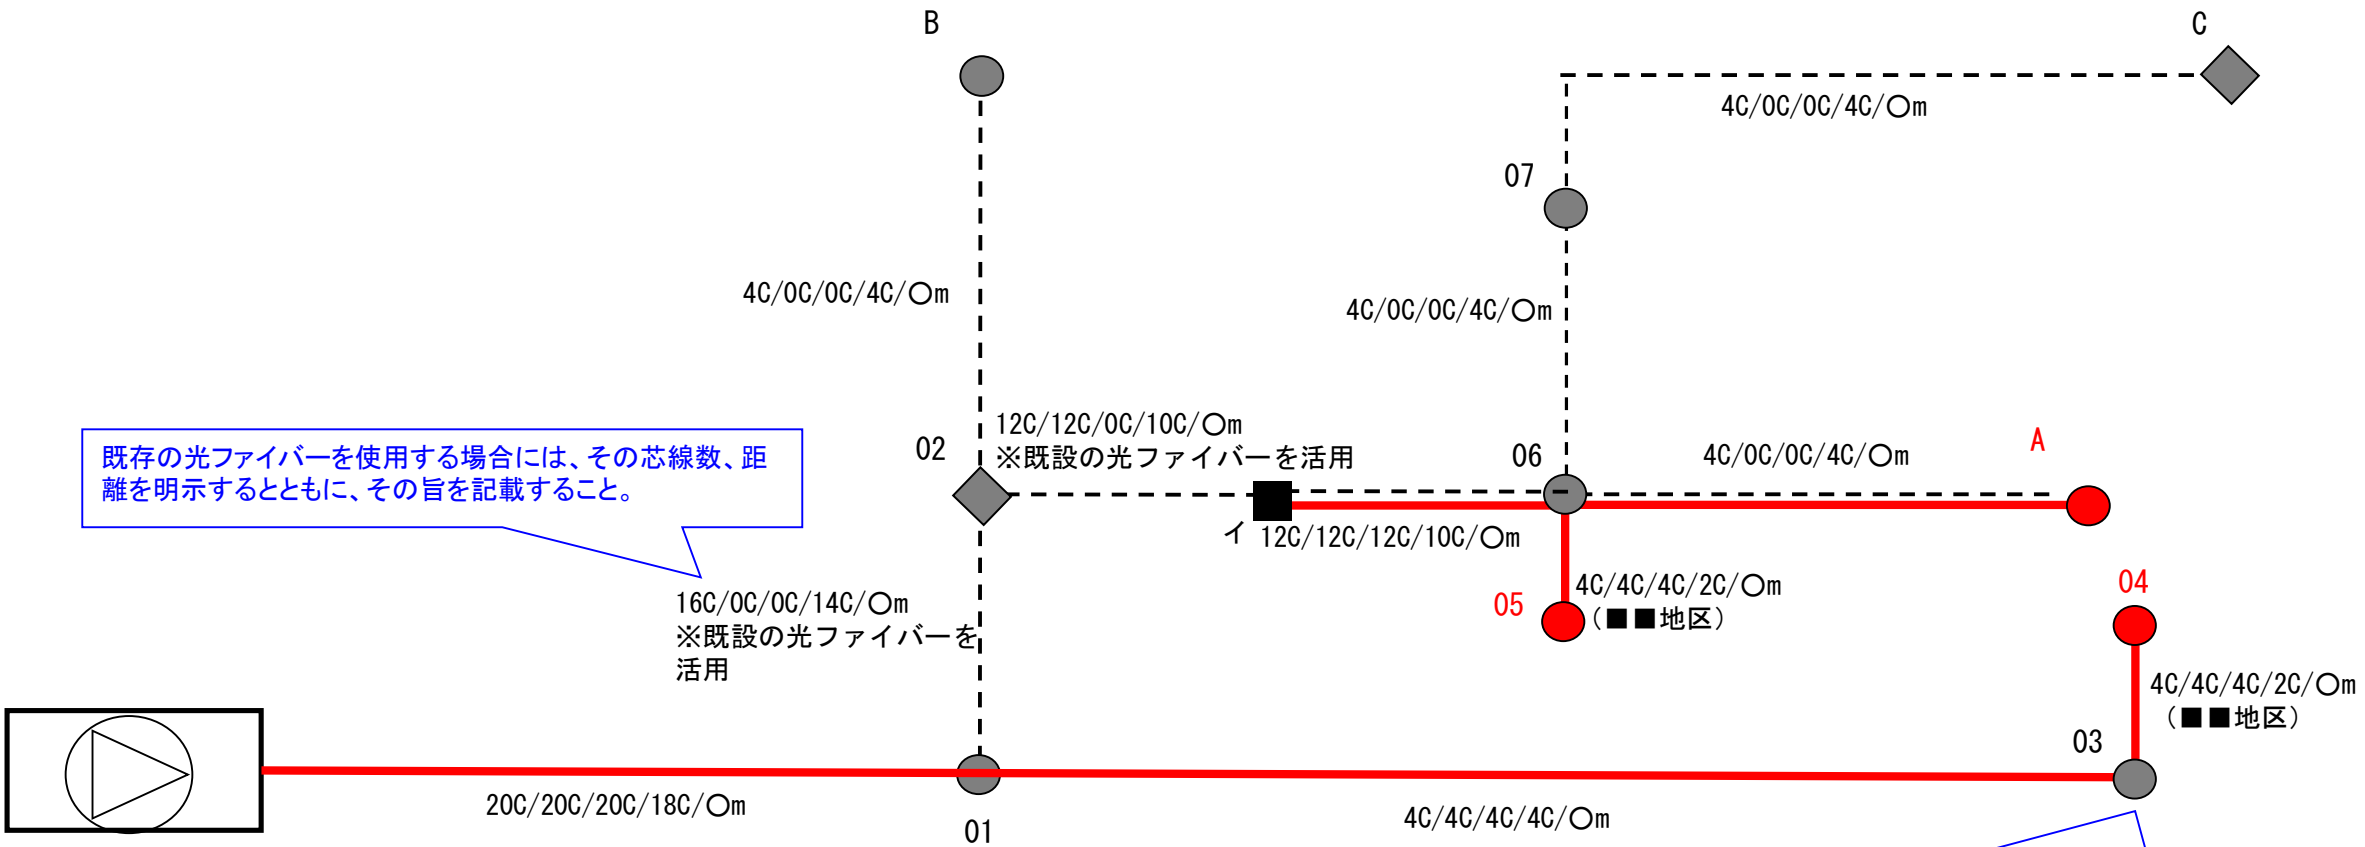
B

C

4C/0C/0C/4C/〇m

07

4C/0C/0C/4C/〇m

4C/0C/0C/4C/〇m

12C/12C/0C/10C/〇m
※既設の光ファイバーを活用

既存の光ファイバーを使用する場合には、その芯線数、距離を明示するとともに、その旨を記載すること。

02

06

4C/0C/0C/4C/〇m

A

イ 12C/12C/12C/10C/〇m

4C/4C/4C/2C/〇m
（■■地区）

05

04

16C/0C/0C/14C/〇m
※既設の光ファイバーを活用

4C/4C/4C/2C/〇m
（■■地区）

03

20C/20C/20C/18C/〇m

01

4C/4C/4C/4C/〇m